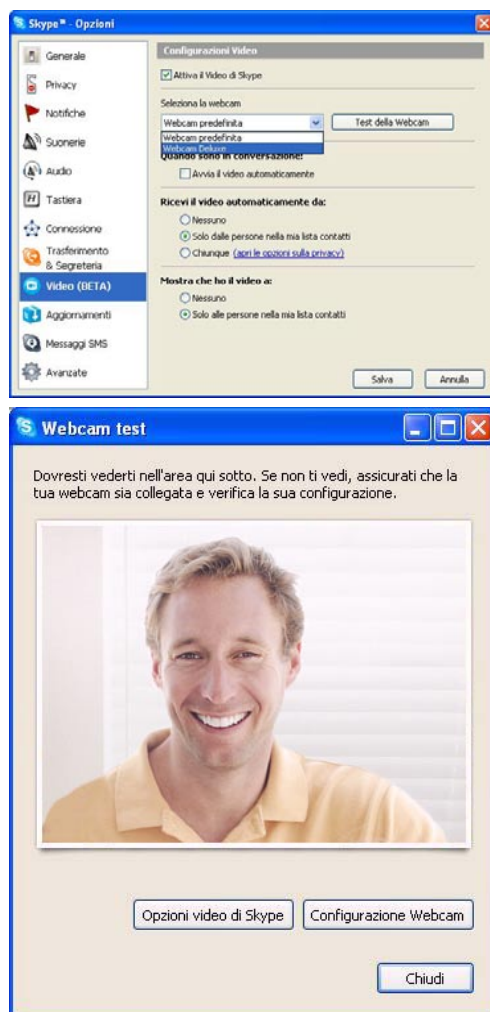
Skype™ - Opzioni

Generale
Privacy
Notifiche
Suonerie
Audio
Tastiera
Connessione
Trasferimento & Segreteria
Video (BETA)
Aggiornamenti
Messaggi SMS
Avanzate

Configurazioni Video

Attiva il Video di Skype

Seleziona la webcam

Webcam predefinita

Test della Webcam

Webcam predefinita
Webcam Deluxe

Quando sono in conversazione:
Avvia il video automaticamente

Ricevi il video automaticamente da:
Nessuno
Solo dalle persone nella mia lista contatti
Chiunque (apri le opzioni sulla privacy)

Mostra che ho il video a:
Nessuno
Solo alle persone nella mia lista contatti

Salva
Annulla

Webcam test

Dovresti vederti nell'area qui sotto. Se non ti vedi, assicurati che la tua webcam sia collegata e verifica la sua configurazione.

Opzioni video di Skype
Configurazione Webcam

Chiudi